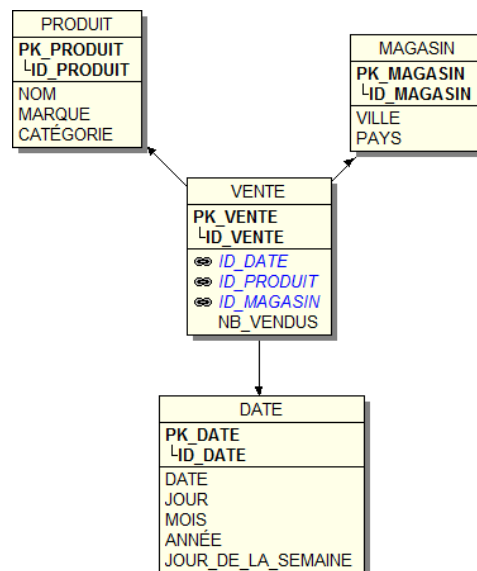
PRODUIT
PK_PRODUIT
└ID_PRODUIT
NOM
MARQUE
CATÉGORIE

MAGASIN
PK_MAGASIN
└ID_MAGASIN
VILLE
PAYS

VENTE
PK_VENTE
└ID_VENTE
ID_DATE
ID_PRODUIT
ID_MAGASIN
NB_VENDUS

DATE
PK_DATE
└ID_DATE
DATE
JOUR
MOIS
ANNÉE
JOUR_DE_LA_SEMAINE